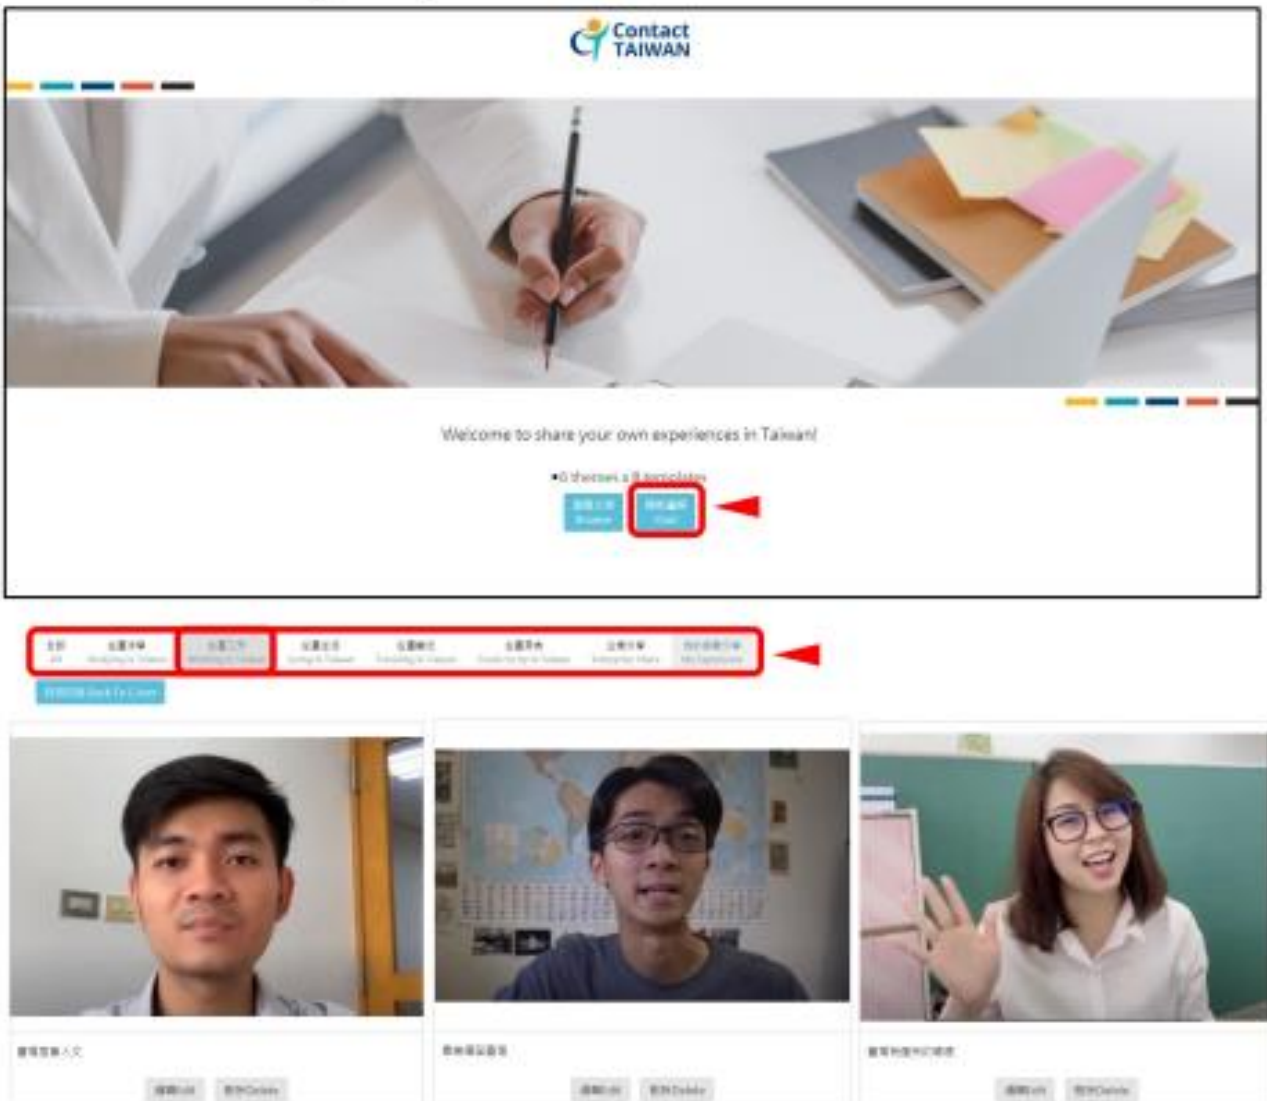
Contact TAIWAN

Welcome to share your own experiences in Taiwan!

•6 themes x 8 templates

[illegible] Browse

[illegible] Start

全部 All | 在臺求學 Studying in Taiwan | 在臺工作 Working in Taiwan | 在臺生活 Living in Taiwan | 在臺旅遊 Traveling in Taiwan | 在臺尋根 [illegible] | 企業分享 Enterprise Share | 我的影片 My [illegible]

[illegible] Back To Cover

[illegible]

編輯Edit 刪除Delete

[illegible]

編輯Edit 刪除Delete

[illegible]

編輯Edit 刪除Delete